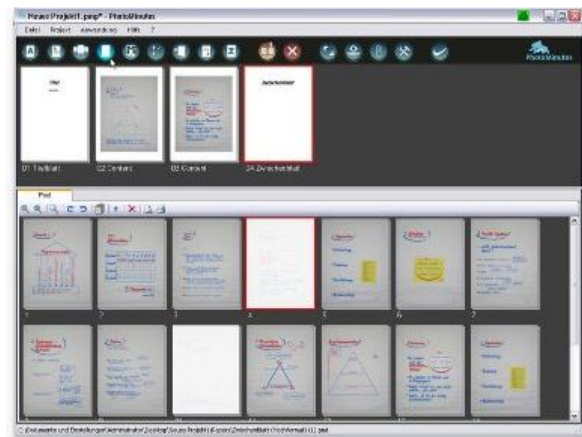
Neues Projekt1.pmp* - PhotoMinutes

Datei Projekt Anwendungen Hilfe ?

PhotoMinutes

01 Titelblatt

02 Content

03 Content

04 Zwischenblatt

Zwischenblatt

Pool

1

2

3

4

5

6

7

C:\Dokumente und Einstellungen\Administrator\Desktop\Neues Projekt\Export\Zwischenblatt (Hochformat) (1).jpeg